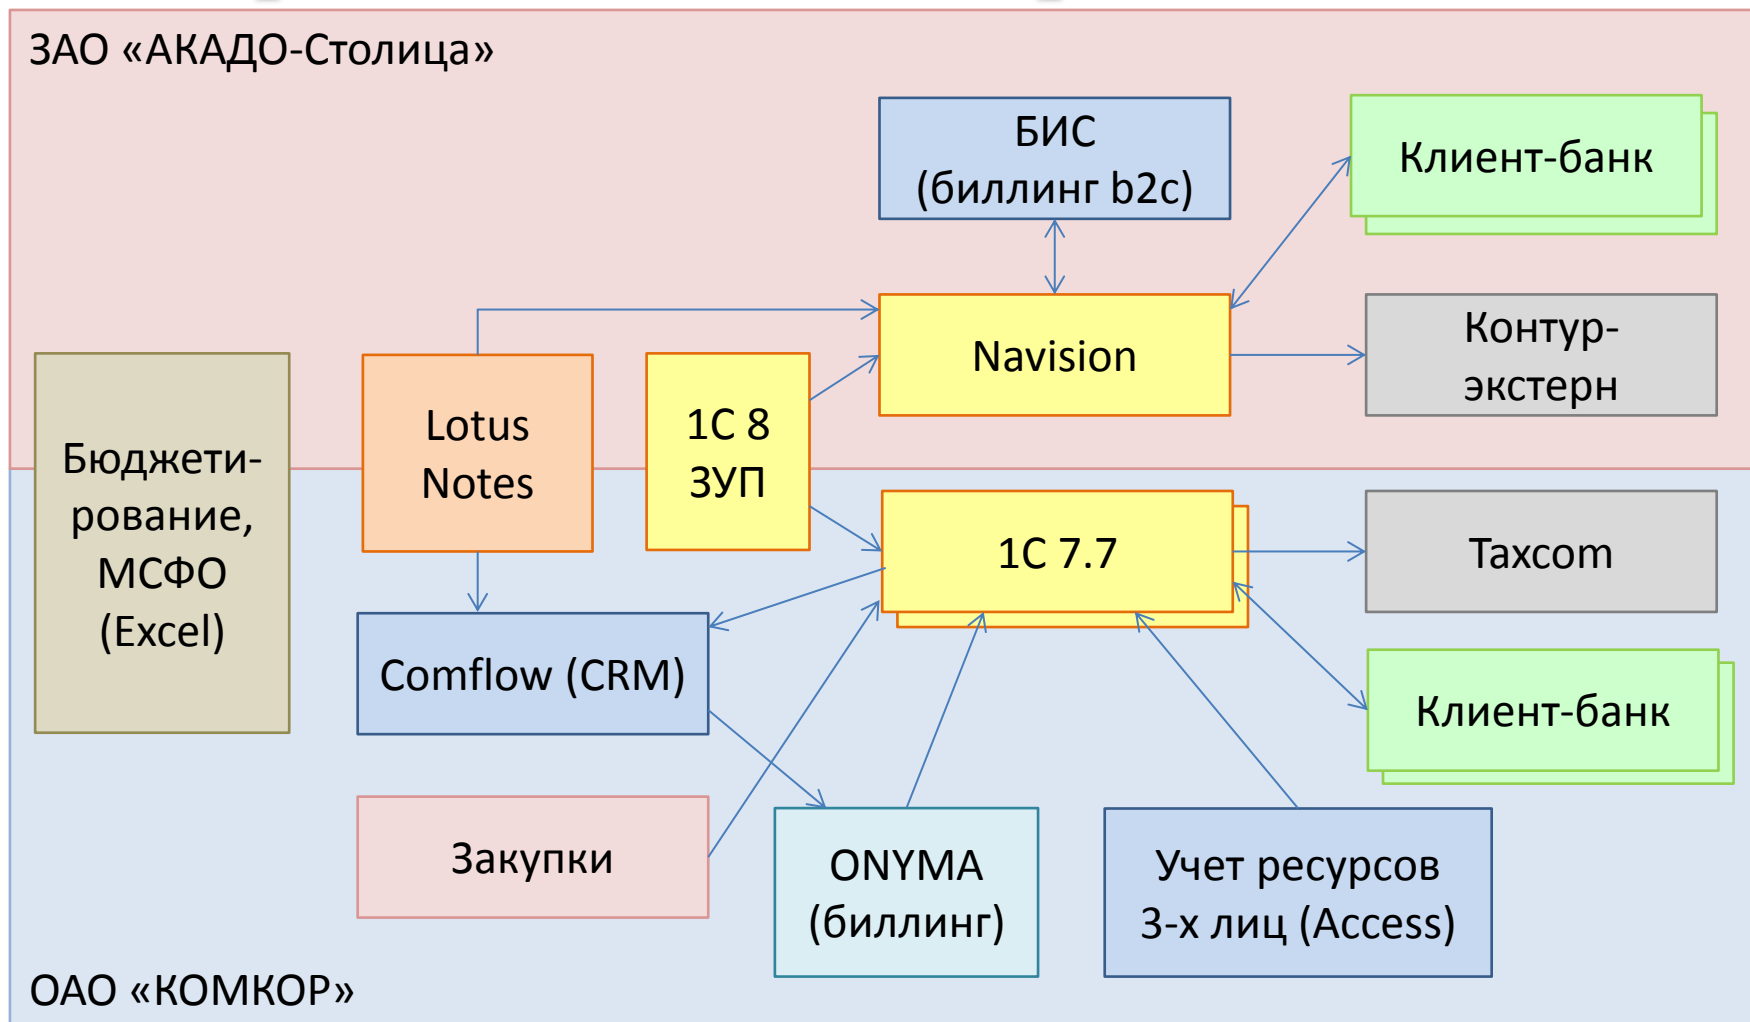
ЗАО «АКАДО-Столица»

БИС (биллинг b2c)

Клиент-банк

Navision

Контур-экстерн

Бюджетирование, МСФО (Excel)

Lotus Notes

1С 8 ЗУП

1С 7.7

Taxcom

Comflow (CRM)

Клиент-банк

Закупки

ONYMA (биллинг)

Учет ресурсов 3-х лиц (Access)

ОАО «КОМКОР»